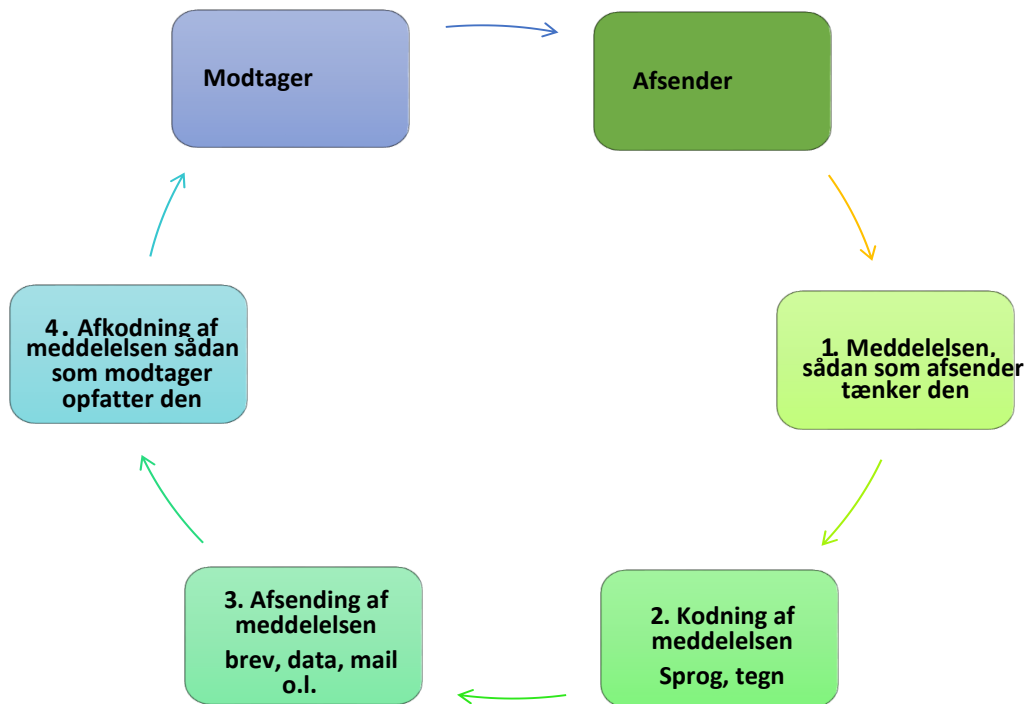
Modtager

Afsender

1. Meddelelsen, sådan som afsender tænker den

2. Kodning af meddelelsen
Sprog, tegn

3. Afsending af meddelelsen
brev, data, mail o.l.

4. Afkodning af meddelelsen sådan som modtager opfatter den